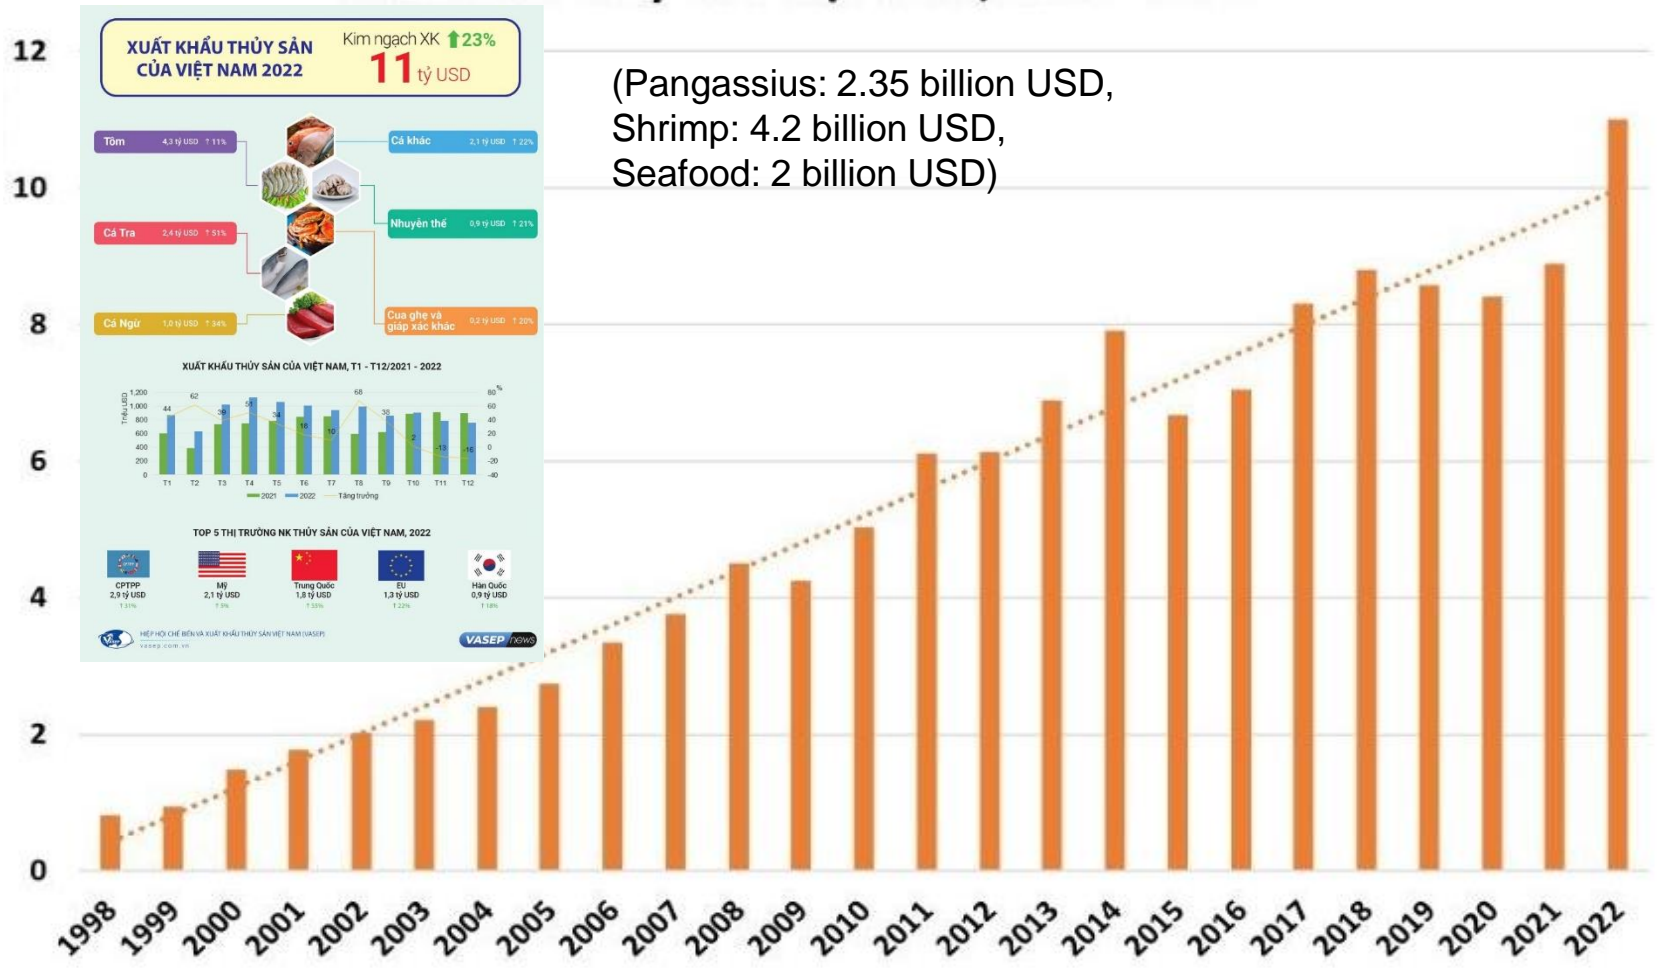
12
10
8
6
4
2
0

XUẤT KHẨU THỦY SẢN CỦA VIỆT NAM 2022
Kim ngạch XK ↑23%
11 tỷ USD

(Pangassius: 2.35 billion USD,
Shrimp: 4.2 billion USD,
Seafood: 2 billion USD)

Tôm 4,3 tỷ USD ↑11%
Cá khác 2,1 tỷ USD ↑22%
Nhuyễn thể 0,9 tỷ USD ↑21%
Cá Tra 2,4 tỷ USD ↑51%
Cá Ngừ 1,0 tỷ USD ↑34%
Cua ghẹ và giáp xác khác 0,2 tỷ USD ↑20%

XUẤT KHẨU THỦY SẢN CỦA VIỆT NAM, T1 - T12/2021 - 2022
Triệu USD
1,200
1,000
800
600
400
200
0
80 %
60
40
20
0
-20
-40
44
62
39
57
34
18
10
68
38
2
-13
-16
T1 T2 T3 T4 T5 T6 T7 T8 T9 T10 T11 T12
2021 2022 Tăng trưởng

TOP 5 THỊ TRƯỜNG NK THỦY SẢN CỦA VIỆT NAM, 2022
CPTPP 2,9 tỷ USD ↑31%
Mỹ 2,1 tỷ USD ↑3%
Trung Quốc 1,8 tỷ USD ↑35%
EU 1,3 tỷ USD ↑22%
Hàn Quốc 0,9 tỷ USD ↑18%

HIỆP HỘI CHẾ BIẾN VÀ XUẤT KHẨU THỦY SẢN VIỆT NAM (VASEP)
vasep.com.vn
VASEP news

1998 1999 2000 2001 2002 2003 2004 2005 2006 2007 2008 2009 2010 2011 2012 2013 2014 2015 2016 2017 2018 2019 2020 2021 2022